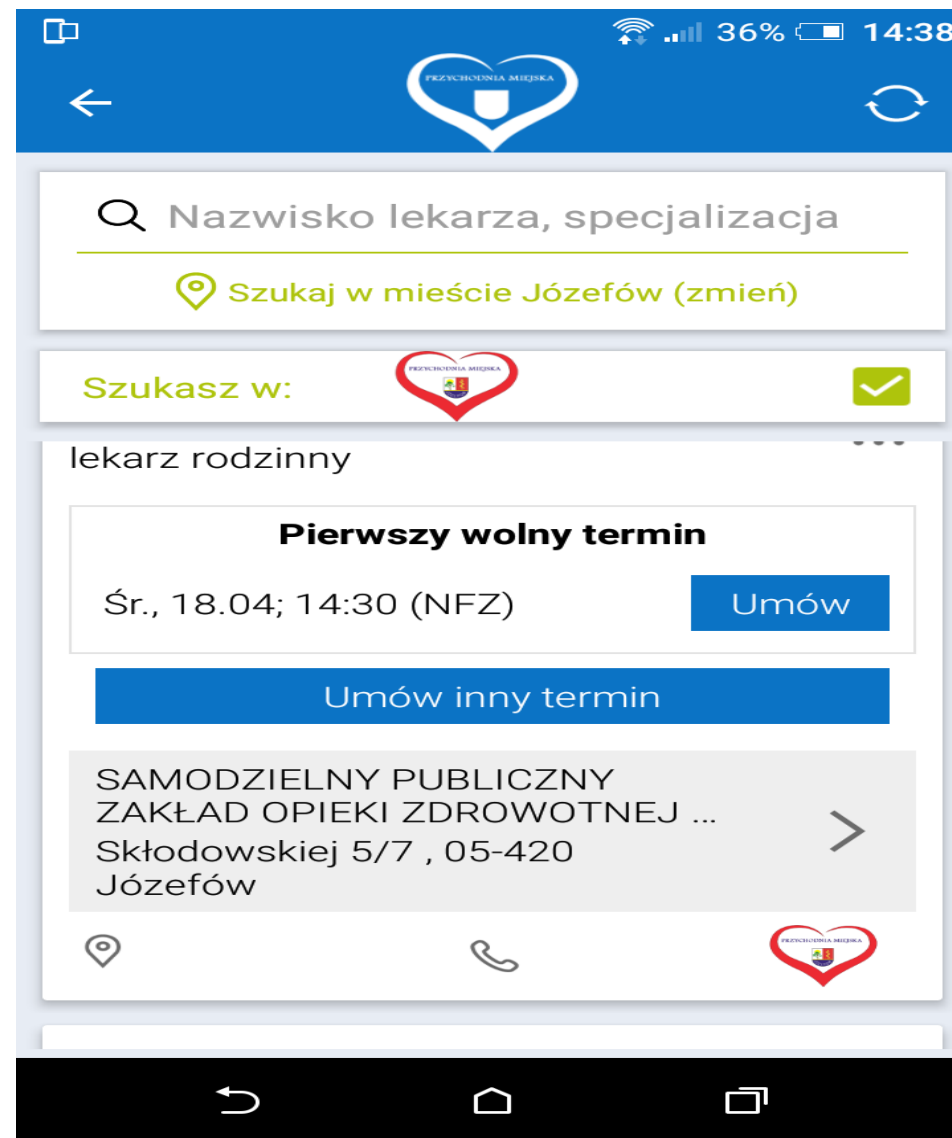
36% 14:38

PRZYCHODNIA MIEJSKA

Nazwisko lekarza, specjalizacja

Szukaj w mieście Józefów (zmień)

Szukasz w:

PRZYCHODNIA MIEJSKA

lekarz rodzinny

Pierwszy wolny termin

Śr., 18.04; 14:30 (NFZ)

Umów

Umów inny termin

SAMODZIELNY PUBLICZNY ZAKŁAD OPIEKI ZDROWOTNEJ ...
Skłodowskiej 5/7 , 05-420 Józefów

PRZYCHODNIA MIEJSKA